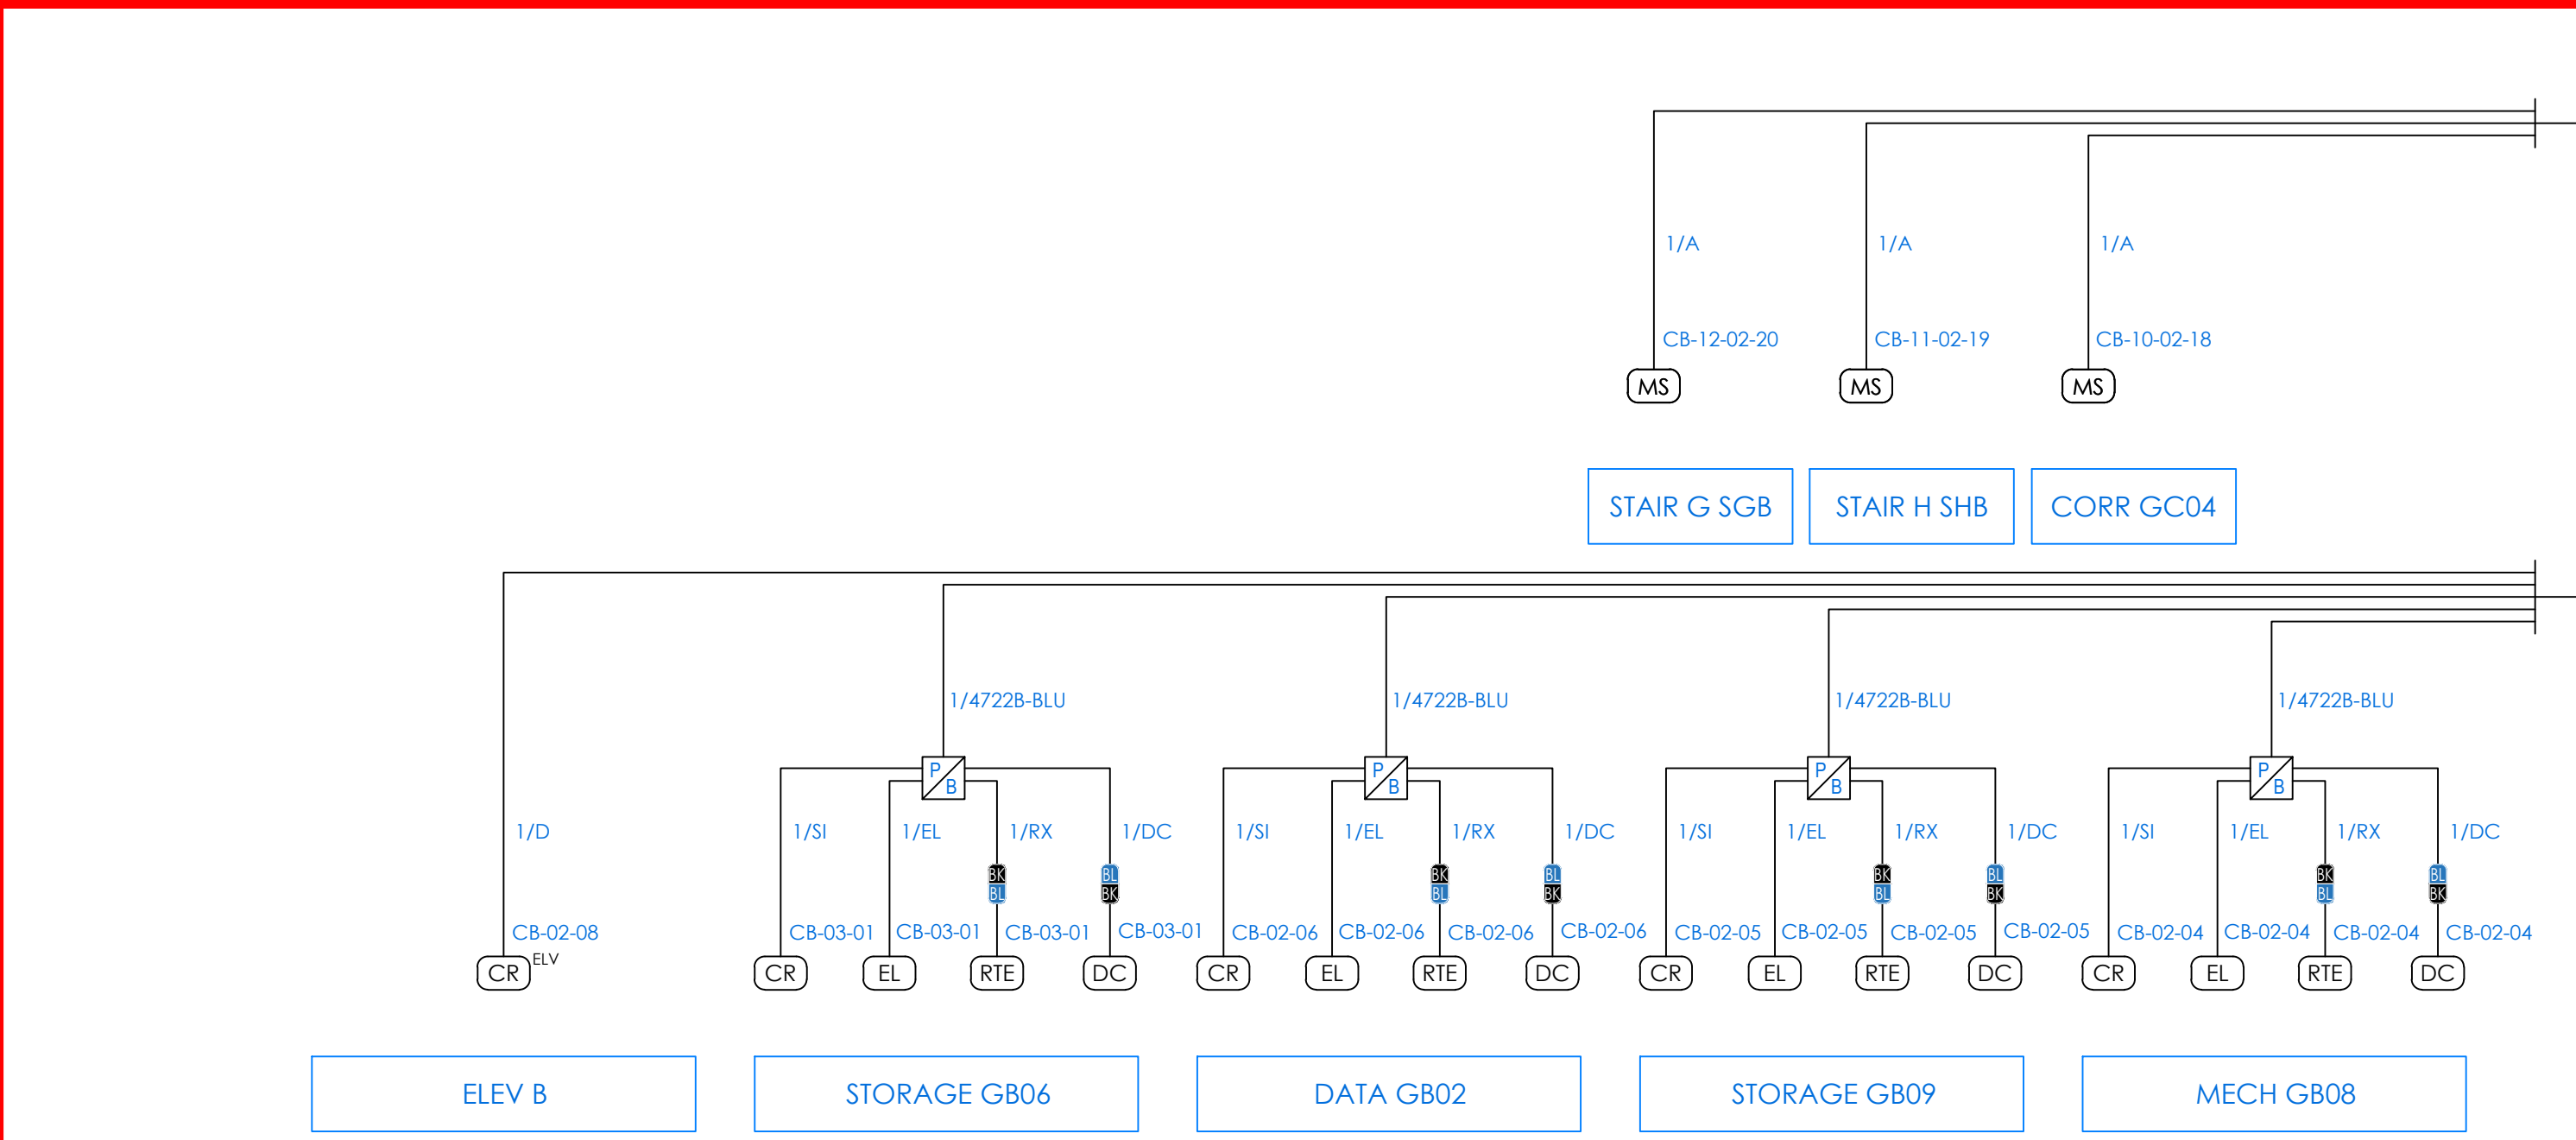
1/A
CB-12-02-20
MS
1/A
CB-11-02-19
MS
1/A
CB-10-02-18
MS

STAIR G SGB
STAIR H SHB
CORR GC04

1/D
CB-02-08
CR
ELV

1/4722B-BLU
P B
1/SI
CB-03-01
CR
1/EL
CB-03-01
EL
1/RX
BK BL
CB-03-01
RTE
1/DC
BL BK
CB-03-01
DC

1/4722B-BLU
P B
1/SI
CB-02-06
CR
1/EL
CB-02-06
EL
1/RX
BK BL
CB-02-06
RTE
1/DC
BL BK
CB-02-06
DC

1/4722B-BLU
P B
1/SI
CB-02-05
CR
1/EL
CB-02-05
EL
1/RX
BK BL
CB-02-05
RTE
1/DC
BL BK
CB-02-05
DC

1/4722B-BLU
P B
1/SI
CB-02-04
CR
1/EL
CB-02-04
EL
1/RX
BK BL
CB-02-04
RTE
1/DC
BL BK
CB-02-04
DC

ELEV B
STORAGE GB06
DATA GB02
STORAGE GB09
MECH GB08